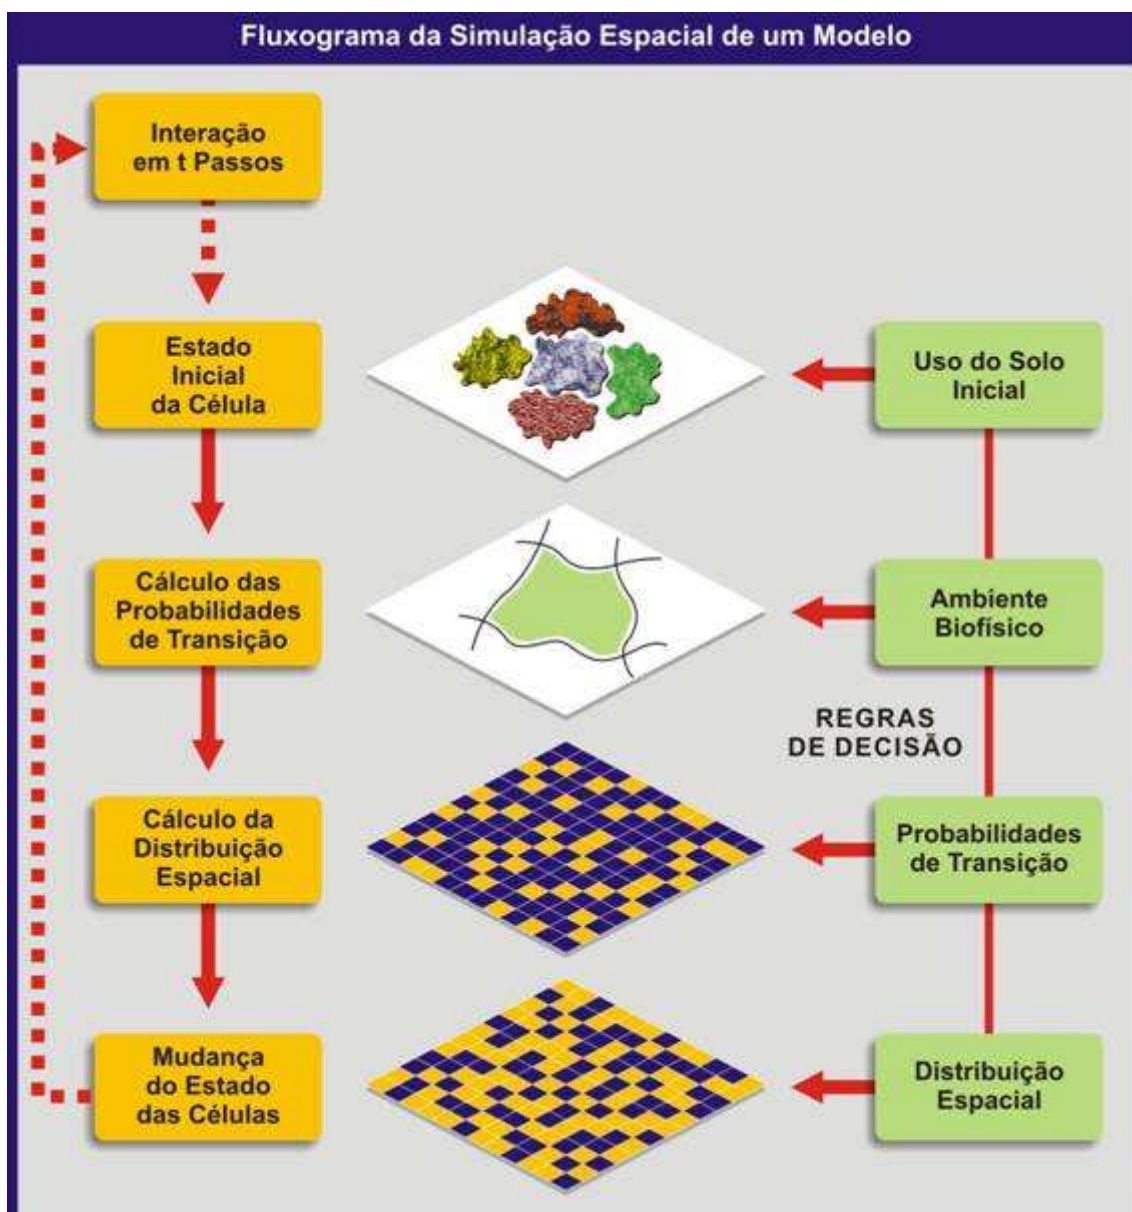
Fluxograma da Simulação Espacial de um Modelo

Interação em t Passos

Estado Inicial da Célula

Uso do Solo Inicial

Cálculo das Probabilidades de Transição

Ambiente Biofísico

REGRAS DE DECISÃO

Cálculo da Distribuição Espacial

Probabilidades de Transição

Mudança do Estado das Células

Distribuição Espacial